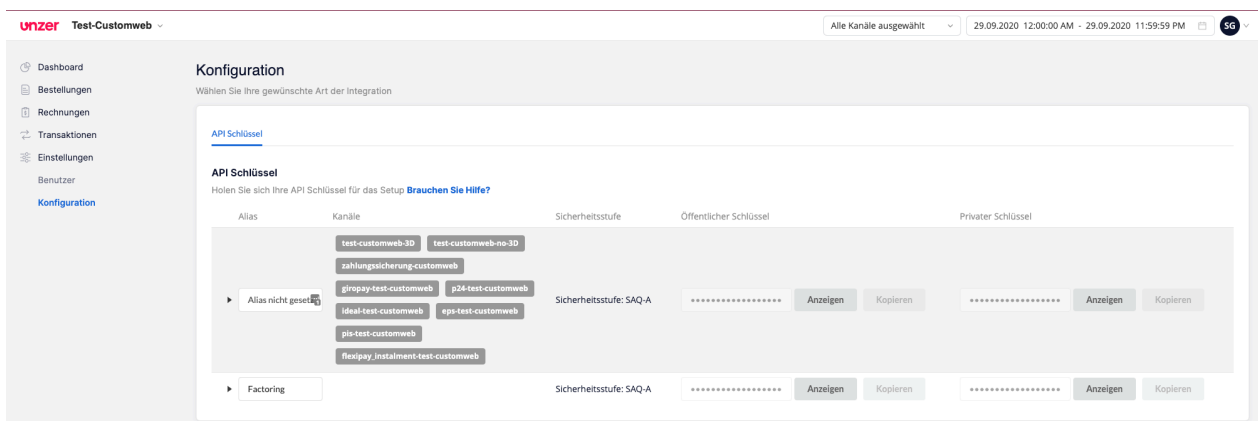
unzer Test-Customweb

Alle Kanäle ausgewählt

29.09.2020 12:00:00 AM - 29.09.2020 11:59:59 PM

SG

Dashboard
Bestellungen
Rechnungen
Transaktionen
Einstellungen
Benutzer
Konfiguration

Konfiguration

Wählen Sie Ihre gewünschte Art der Integration

API Schlüssel

API Schlüssel

Holen Sie sich Ihre API Schlüssel für das Setup **Brauchen Sie Hilfe?**

| Alias | Kanäle | Sicherheitsstufe | Öffentlicher Schlüssel | | | Privater Schlüssel | | |
|---|---|---|---|---|---|---|---|---|
| Alias nicht geset | test-customweb-3D test-customweb-no-3D zahlungssicherung-customweb giropay-test-customweb p24-test-customweb ideal-test-customweb eps-test-customweb pis-test-customweb flexipay_instalment-test-customweb | Sicherheitsstufe: SAQ-A | ••••••••••••••••• | Anzeigen | Kopieren | ••••••••••••••••• | Anzeigen | Kopieren |
| Factoring | | Sicherheitsstufe: SAQ-A | ••••••••••••••••• | Anzeigen | Kopieren | ••••••••••••••••• | Anzeigen | Kopieren |